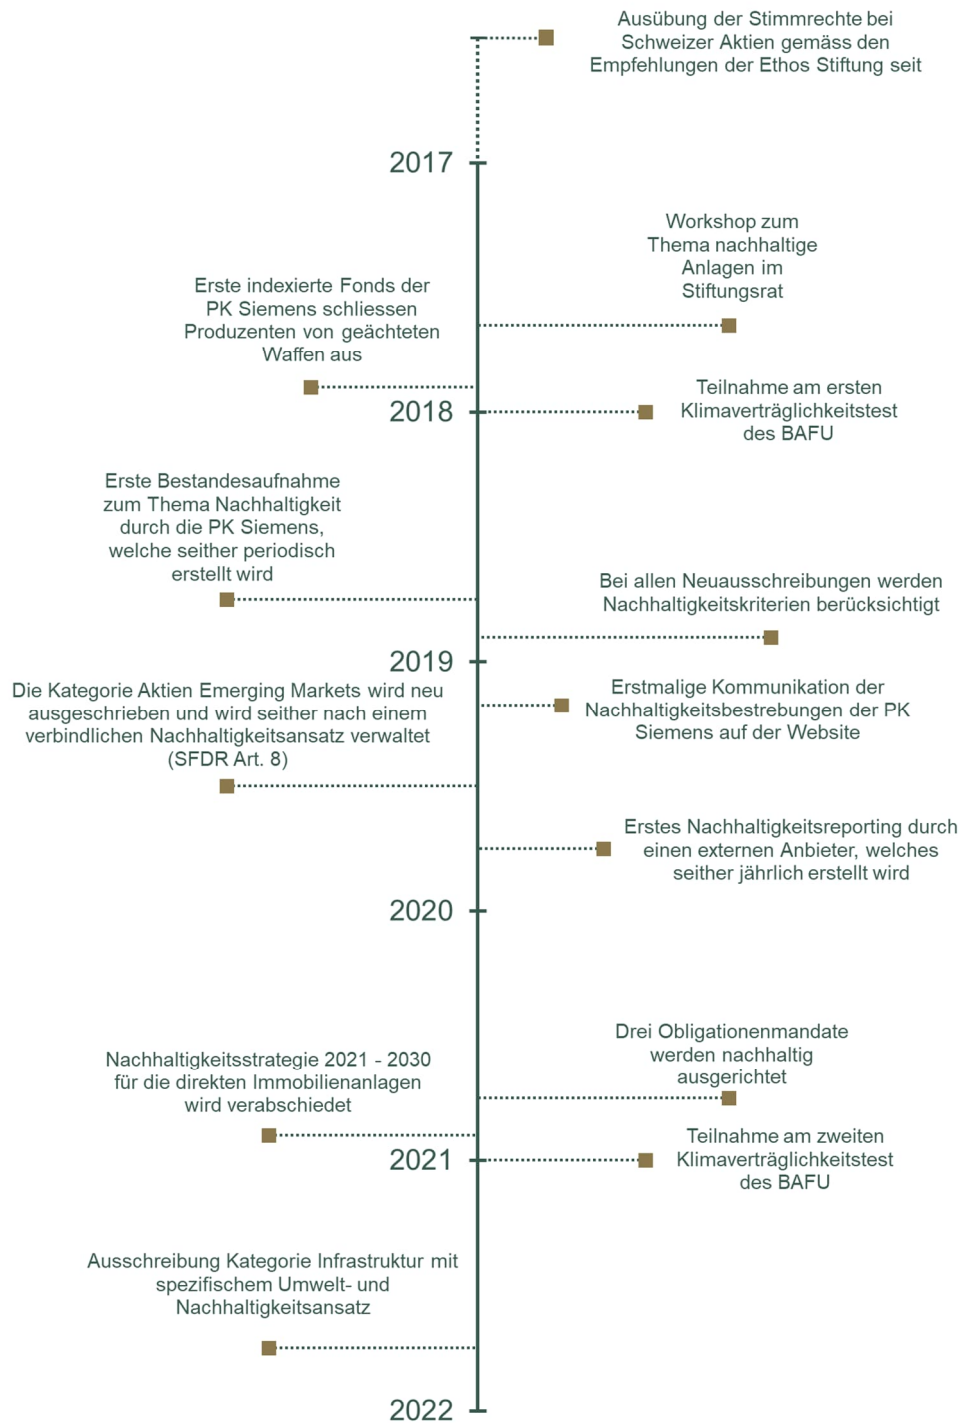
Ausübung der Stimmrechte bei Schweizer Aktien gemäss den Empfehlungen der Ethos Stiftung seit

2017

Workshop zum Thema nachhaltige Anlagen im Stiftungsrat

Erste indexierte Fonds der PK Siemens schliessen Produzenten von geächteten Waffen aus

2018

Teilnahme am ersten Klimaverträglichkeitstest des BAFU

Erste Bestandesaufnahme zum Thema Nachhaltigkeit durch die PK Siemens, welche seither periodisch erstellt wird

Bei allen Neuausschreibungen werden Nachhaltigkeitskriterien berücksichtigt

2019

Die Kategorie Aktien Emerging Markets wird neu ausgeschrieben und wird seither nach einem verbindlichen Nachhaltigkeitsansatz verwaltet (SFDR Art. 8)

Erstmalige Kommunikation der Nachhaltigkeitsbestrebungen der PK Siemens auf der Website

Erstes Nachhaltigkeitsreporting durch einen externen Anbieter, welches seither jährlich erstellt wird

2020

Drei Obligationenmandate werden nachhaltig ausgerichtet

Nachhaltigkeitsstrategie 2021 - 2030 für die direkten Immobilienanlagen wird verabschiedet

2021

Teilnahme am zweiten Klimaverträglichkeitstest des BAFU

Ausschreibung Kategorie Infrastruktur mit spezifischem Umwelt- und Nachhaltigkeitsansatz

2022